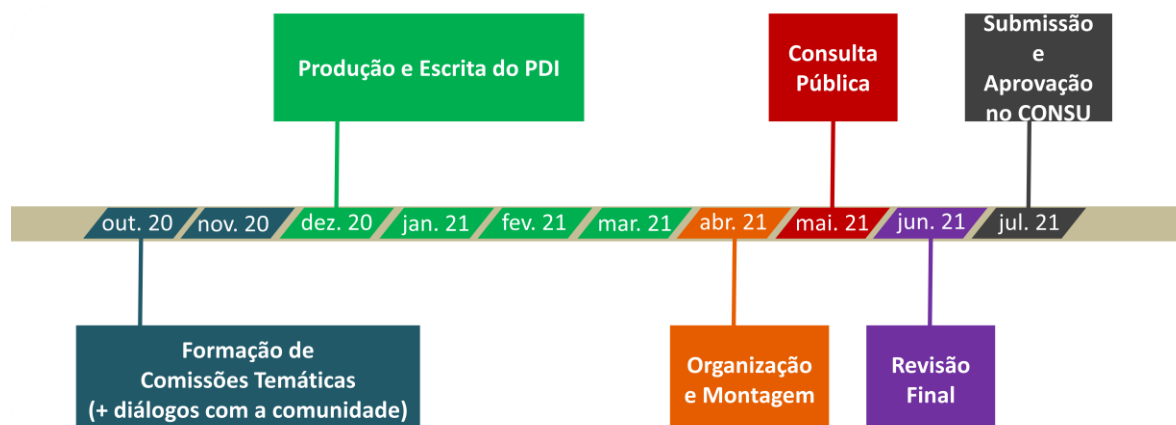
Produção e Escrita do PDI

Consulta Pública

Submissão e Aprovação no CONSU

out. 20
nov. 20
dez. 20
jan. 21
fev. 21
mar. 21
abr. 21
mai. 21
jun. 21
jul. 21

Formação de Comissões Temáticas (+ diálogos com a comunidade)

Organização e Montagem

Revisão Final